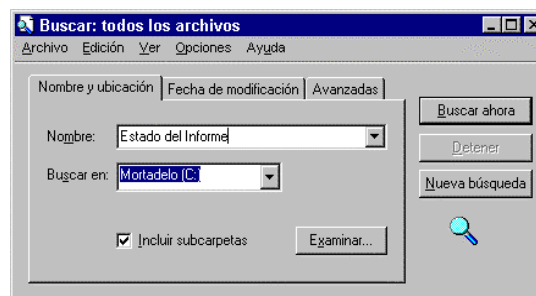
Buscar: todos los archivos

Archivo Edición Ver Opciones Ayuda

Nombre y ubicación | Fecha de modificación | Avanzadas

Nombre: Estado del Informe

Buscar en: Mortadelo (C:)

Incluir subcarpetas

Examinar...

Buscar ahora

Detener

Nueva búsqueda